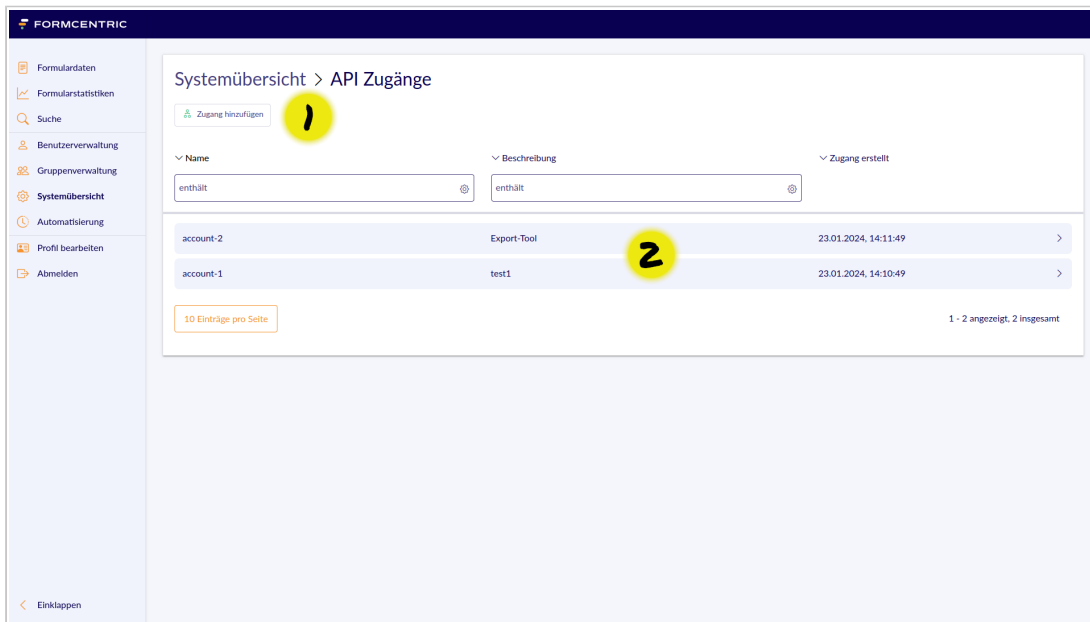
FORMCENTRIC

Formulardaten
Formularstatistiken
Suche
Benutzerverwaltung
Gruppenverwaltung
Systemübersicht
Automatisierung
Profil bearbeiten
Abmelden

Systemübersicht > API Zugänge

Zugang hinzufügen

1

| Name | Beschreibung | Zugang erstellt |
|---|---|---|
| enthält | enthält | |
| account-2 | Export-Tool | 23.01.2024, 14:11:49 |
| account-1 | test1 | 23.01.2024, 14:10:49 |

2

10 Einträge pro Seite

1 - 2 angezeigt, 2 insgesamt

Einklappen